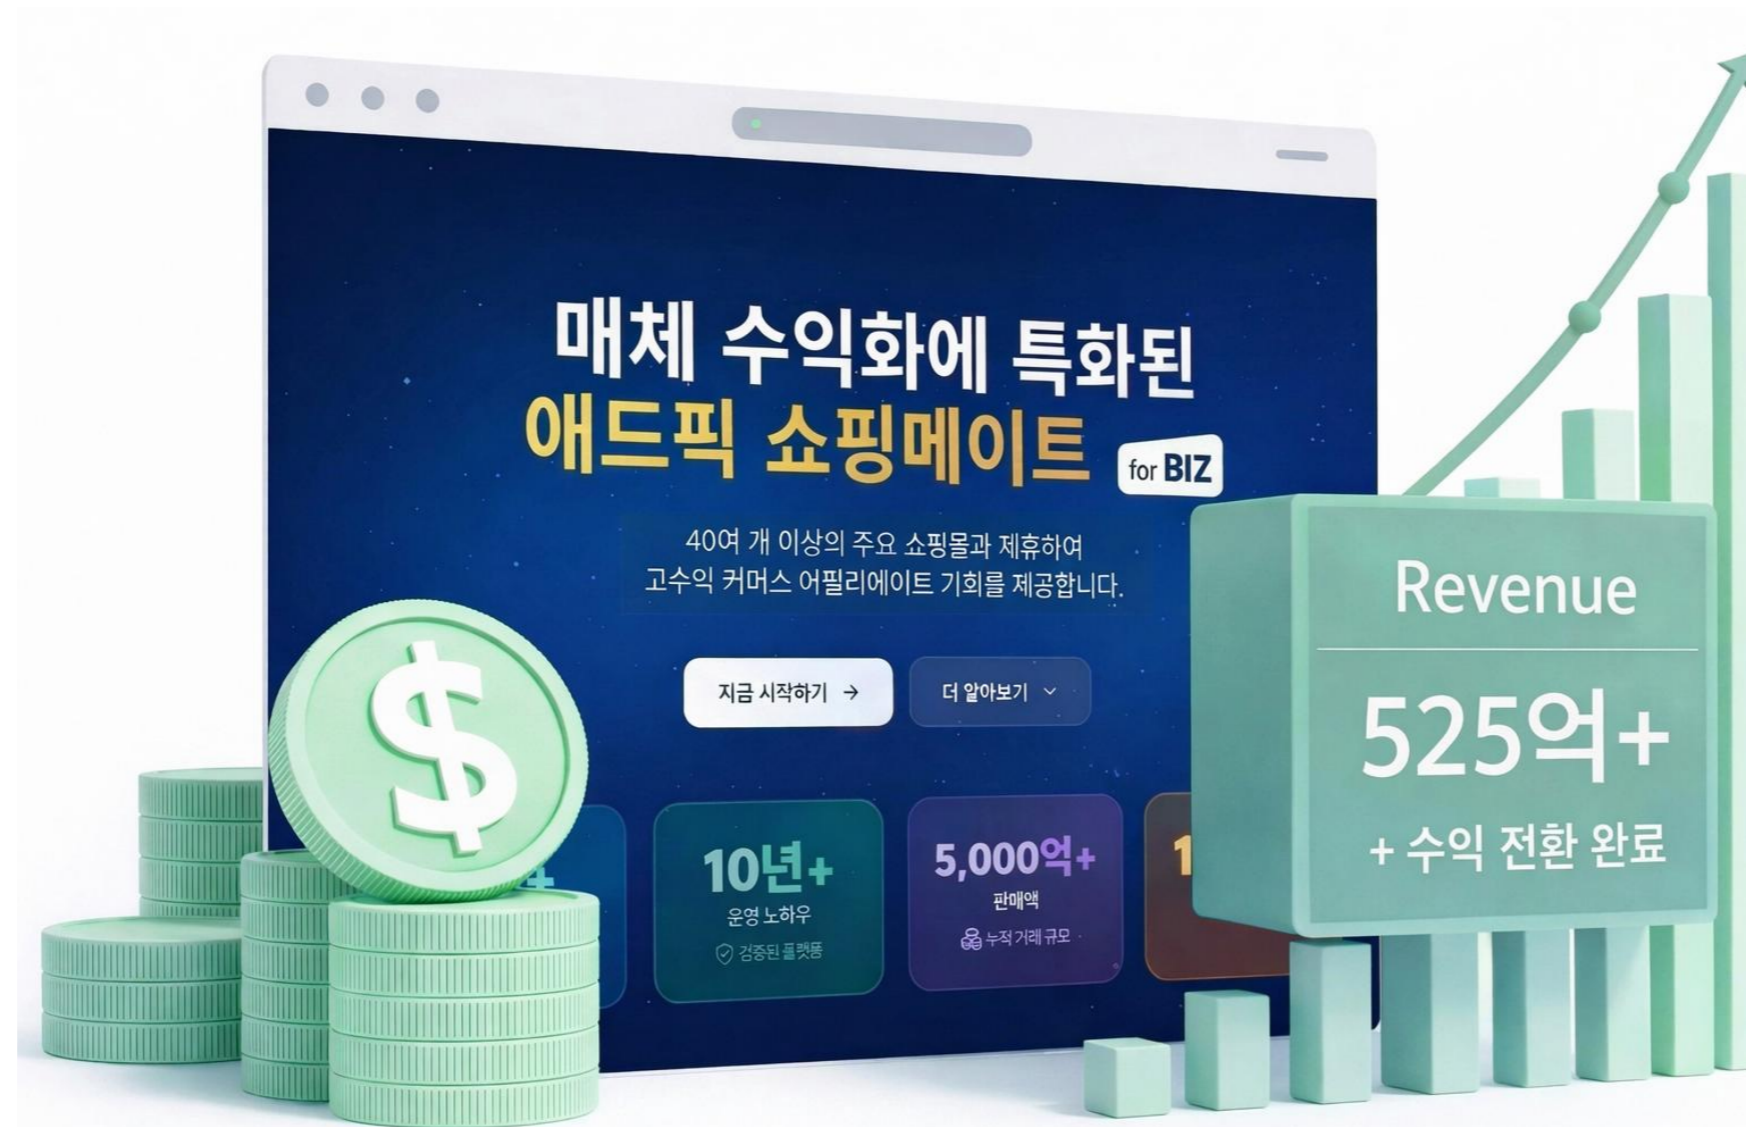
매체 수익화에 특화된
애드픽 쇼핑메이트 for BIZ

40여 개 이상의 주요 쇼핑몰과 제휴하여
고수익 커머스 어필리에이트 기회를 제공합니다.

지금 시작하기 →
더 알아보기 ⌄

10년+
운영 노하우
검증된 플랫폼

5,000억+
판매액
누적 거래 규모

1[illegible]

Revenue
525억+
+ 수익 전환 완료